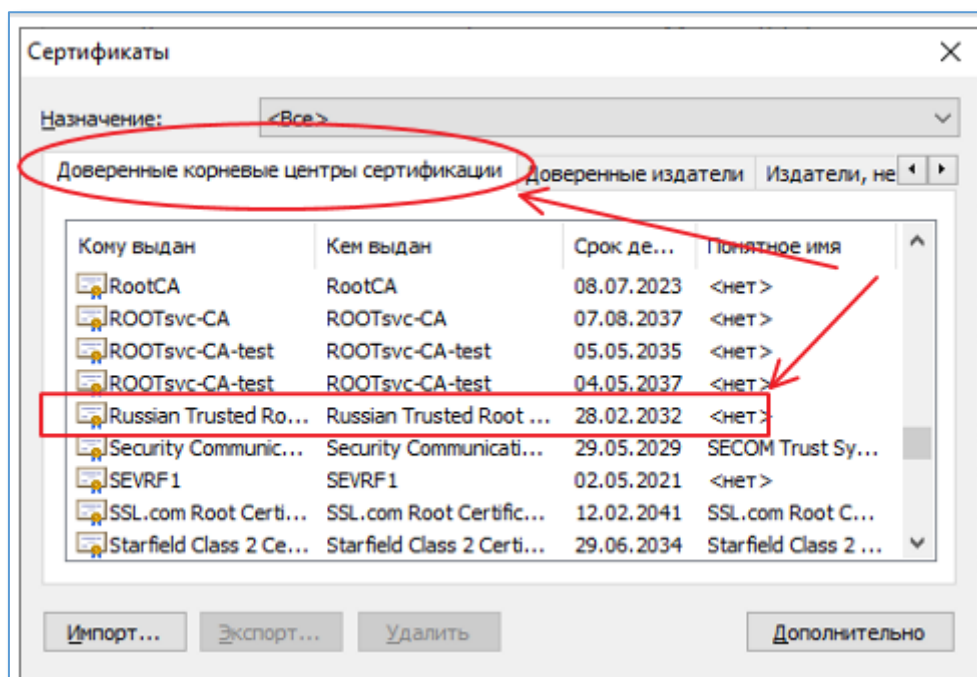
Сертификаты

Назначение: <Все>

Доверенные корневые центры сертификации | Доверенные издатели | Издатели, не

| Кому выдан | Кем выдан | Срок де... | Понятное имя |
|---|---|---|---|
| RootCA | RootCA | 08.07.2023 | <нет> |
| ROOTsvc-CA | ROOTsvc-CA | 07.08.2037 | <нет> |
| ROOTsvc-CA-test | ROOTsvc-CA-test | 05.05.2035 | <нет> |
| ROOTsvc-CA-test | ROOTsvc-CA-test | 04.05.2037 | <нет> |
| Russian Trusted Ro... | Russian Trusted Root ... | 28.02.2032 | <нет> |
| Security Communic... | Security Communicati... | 29.05.2029 | SECOM Trust Sy... |
| SEVRF1 | SEVRF1 | 02.05.2021 | <нет> |
| SSL.com Root Certi... | SSL.com Root Certific... | 12.02.2041 | SSL.com Root C... |
| Starfield Class 2 Ce... | Starfield Class 2 Certi... | 29.06.2034 | Starfield Class 2 ... |

Импорт... | Экспорт... | Удалить | Дополнительно